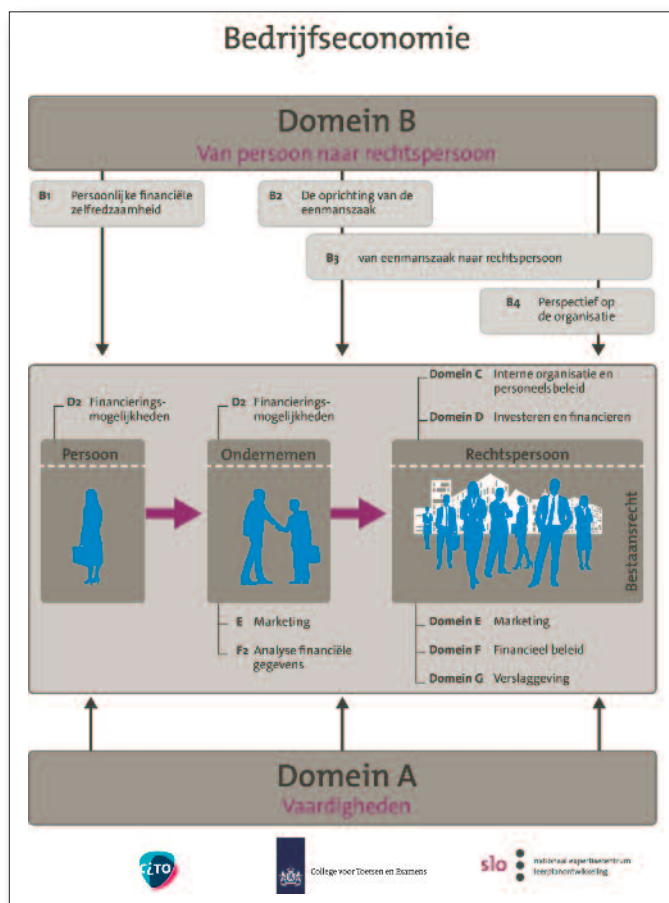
Bedrijfseconomie

Domein B
Van persoon naar rechtspersoon

B1 Persoonlijke financiële zelfredzaamheid

B2 De oprichting van de eenmanszaak

B3 van eenmanszaak naar rechtspersoon

B4 Perspectief op de organisatie

D2 Financieringsmogelijkheden

D2 Financieringsmogelijkheden

Domein C Interne organisatie en personeelsbeleid

Domein D Investeren en financieren

Persoon

Ondernemen

Rechtspersoon

Bestaansrecht

E Marketing

F2 Analyse financiële gegevens

Domein E Marketing

Domein F Financieel beleid

Domein G Verslaggeving

Domein A
Vaardigheden

CITO

College voor Toetsen en Examens

slo nationaal expertisecentrum leerplanontwikkeling